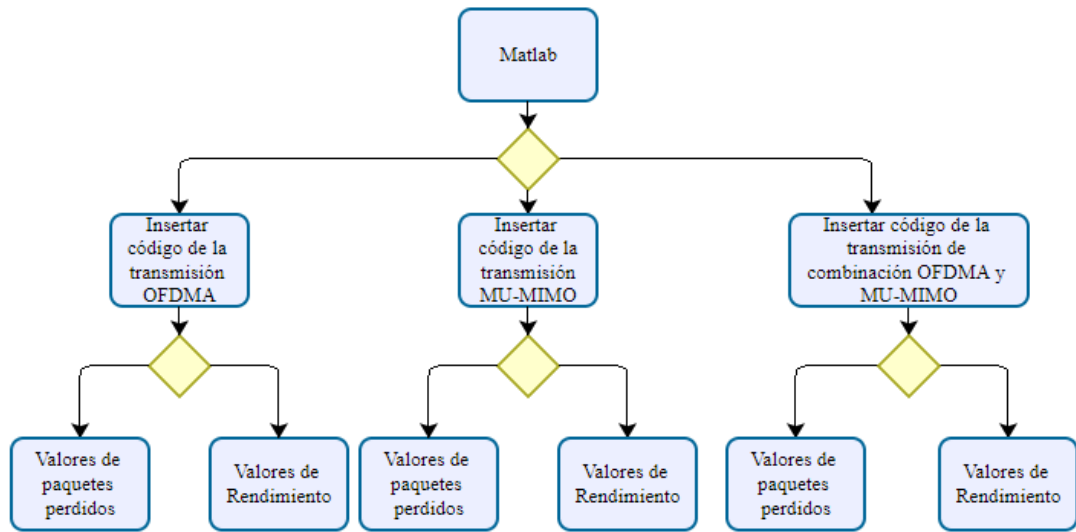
Matlab

Insertar código de la transmisión OFDMA

Insertar código de la transmisión MU-MIMO

Insertar código de la transmisión de combinación OFDMA y MU-MIMO

Valores de paquetes perdidos

Valores de Rendimiento

Valores de paquetes perdidos

Valores de Rendimiento

Valores de paquetes perdidos

Valores de Rendimiento